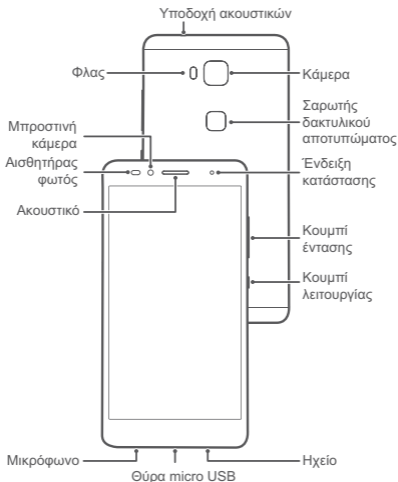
Υποδοχή ακουστικών

Φλας

Κάμερα

Σαρωτής δακτυλικού αποτυπώματος

Μπροστινή κάμερα

Αισθητήρας φωτός

Ένδειξη κατάστασης

Ακουστικό

Κουμπί έντασης

Κουμπί λειτουργίας

Μικρόφωνο

Θύρα micro USB

Ηχείο